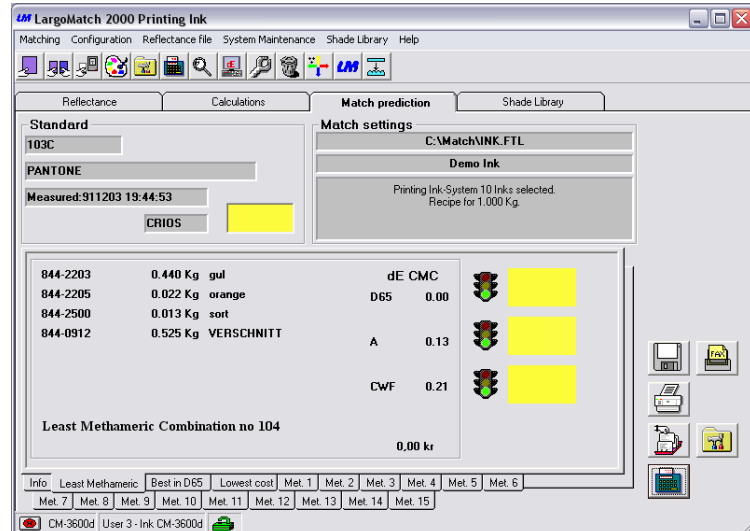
LM LargoMatch 2000 Printing Ink

Matching Configuration Reflectance file System Maintenance Shade Library Help

LM

Reflectance | Calculations | Match prediction | Shade Library

Standard
103C
PANTONE
Measured:911203 19:44:53
CRIOS

Match settings
C:\Match\INK.FTL
Demo Ink
Printing Ink-System 10 Inks selected.
Recipe for 1.000 Kg.

| | | |
|---|---|---|
| 844-2203 | 0.440 Kg | gul |
| 844-2205 | 0.022 Kg | orange |
| 844-2500 | 0.013 Kg | sort |
| 844-0912 | 0.525 Kg | VERSCHNITT |

dE CMC
D65 0.00
A 0.13
CWF 0.21

Least Methameric Combination no 104

0,00 kr

Info | Least Methameric | Best in D65 | Lowest cost | Met. 1 | Met. 2 | Met. 3 | Met. 4 | Met. 5 | Met. 6
Met. 7 | Met. 8 | Met. 9 | Met. 10 | Met. 11 | Met. 12 | Met. 13 | Met. 14 | Met. 15

CM-3600d | User 3 - Ink CM-3600d